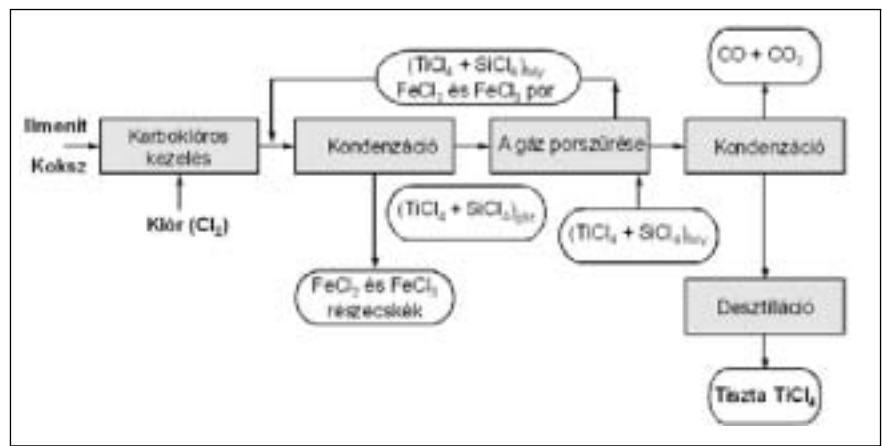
Ilmenit
Koksz
Karboklóros kezelés
Klór ($Cl_2$)
$(TiCl_4 + SiCl_4)_{foly}$
$FeCl_2$ és $FeCl_3$ por
Kondenzáció
$(TiCl_4 + SiCl_4)_{gőz}$
$FeCl_2$ és $FeCl_3$ részecskék
A gáz porszűrése
$(TiCl_4 + SiCl_4)_{foly}$
$CO + CO_2$
Kondenzáció
Desztilláció
Tiszta $TiCl_4$